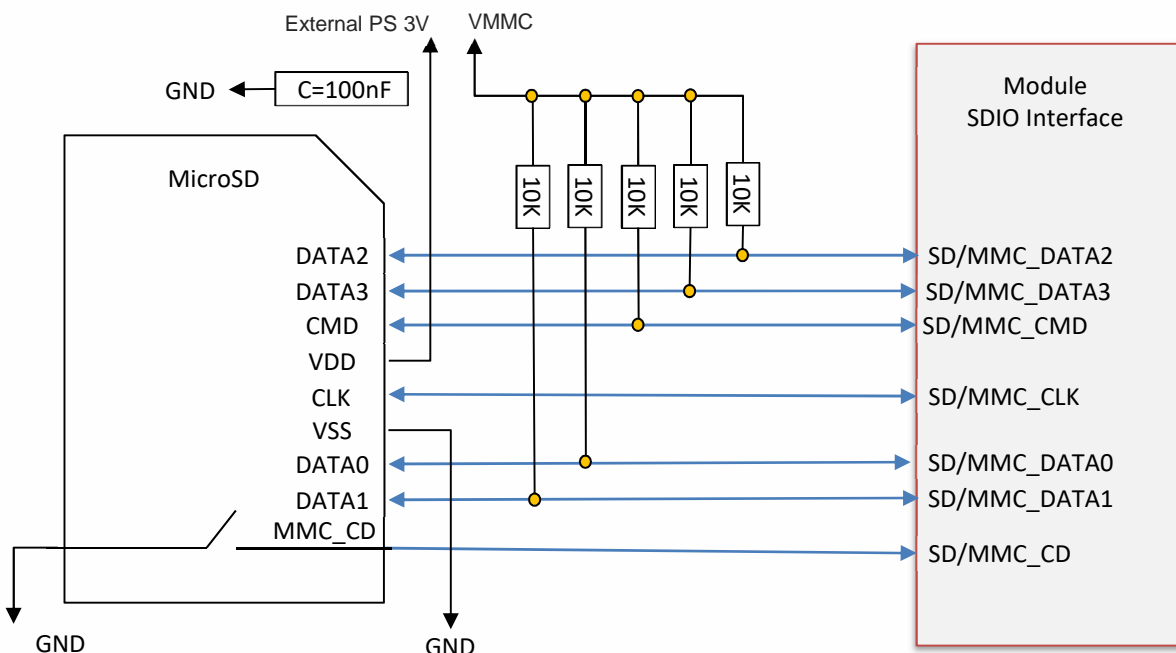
External PS 3V
VMMC
GND
C=100nF
Module
SDIO Interface
MicroSD
10K
10K
10K
10K
10K
DATA2
DATA3
CMD
VDD
CLK
VSS
DATA0
DATA1
MMC_CD
SD/MMC_DATA2
SD/MMC_DATA3
SD/MMC_CMD
SD/MMC_CLK
SD/MMC_DATA0
SD/MMC_DATA1
SD/MMC_CD
GND
GND